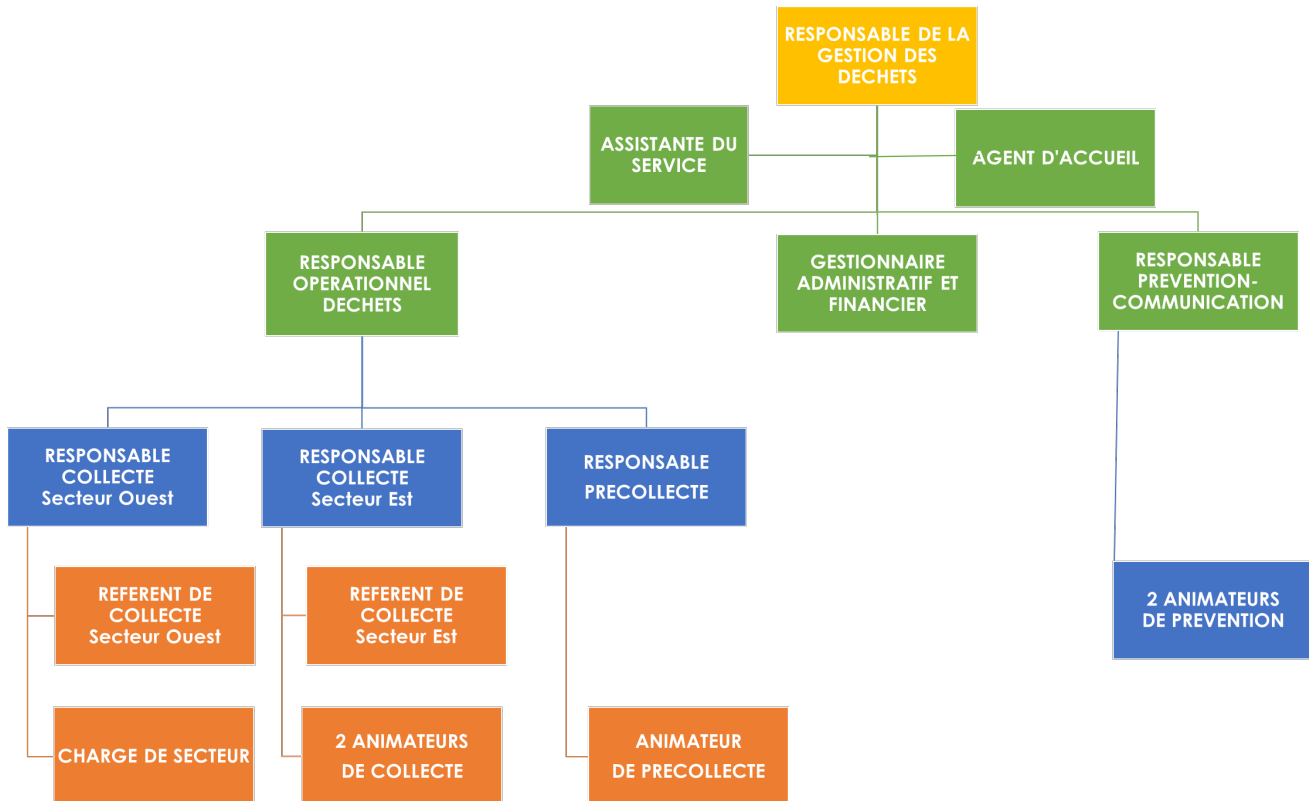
RESPONSABLE DE LA GESTION DES DECHETS

ASSISTANTE DU SERVICE

AGENT D'ACCUEIL

RESPONSABLE OPERATIONNEL DECHETS

GESTIONNAIRE ADMINISTRATIF ET FINANCIER

RESPONSABLE PREVENTION-COMMUNICATION

RESPONSABLE COLLECTE Secteur Ouest

RESPONSABLE COLLECTE Secteur Est

RESPONSABLE PRECOLLECTE

REFERENT DE COLLECTE Secteur Ouest

REFERENT DE COLLECTE Secteur Est

2 ANIMATEURS DE PREVENTION

CHARGE DE SECTEUR

2 ANIMATEURS DE COLLECTE

ANIMATEUR DE PRECOLLECTE